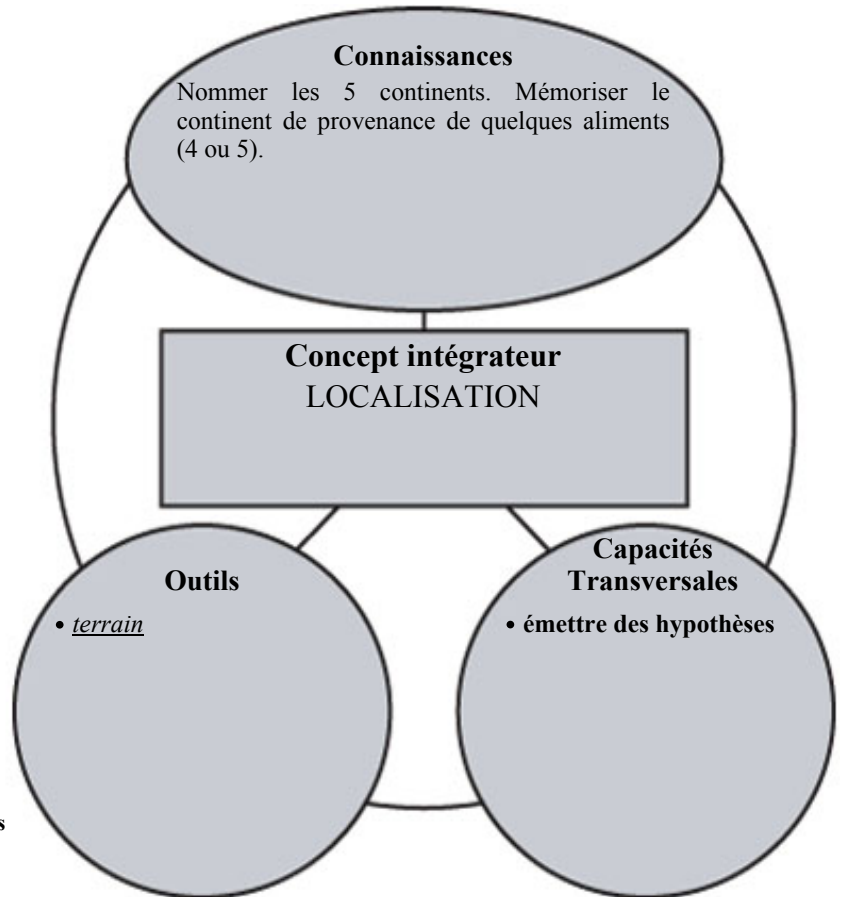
Connaissances
Nommer les 5 continents. Mémoriser le continent de provenance de quelques aliments (4 ou 5).

Concept intégrateur
LOCALISATION

Outils
• terrain

Capacités Transversales
• émettre des hypothèses

s